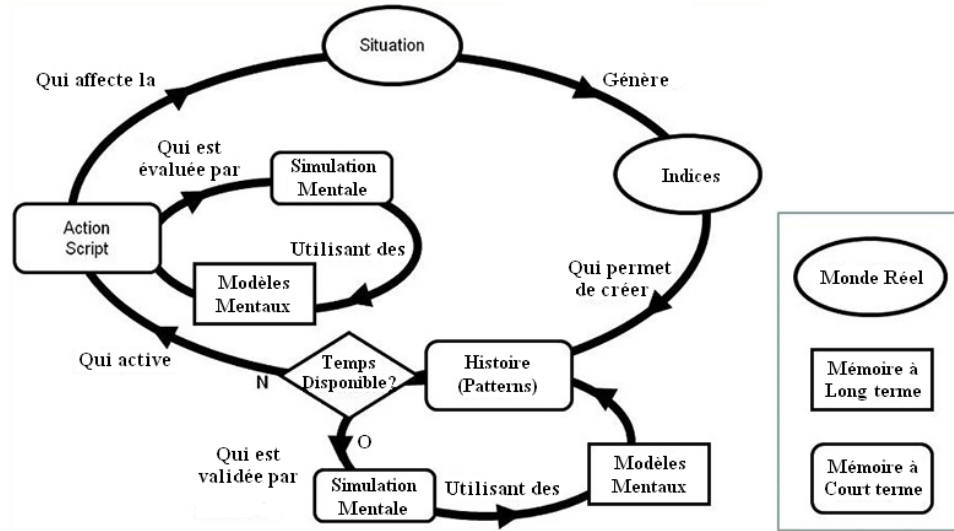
Situation

Qui affecte la

Génère

Qui est évaluée par

Simulation Mentale

Indices

Action Script

Utilisant des

Modèles Mentaux

Qui permet de créer

Qui active

N

Temps Disponible?

Histoire (Patterns)

O

Qui est validée par

Simulation Mentale

Utilisant des

Modèles Mentaux

Monde Réel

Mémoire à Long terme

Mémoire à Court terme